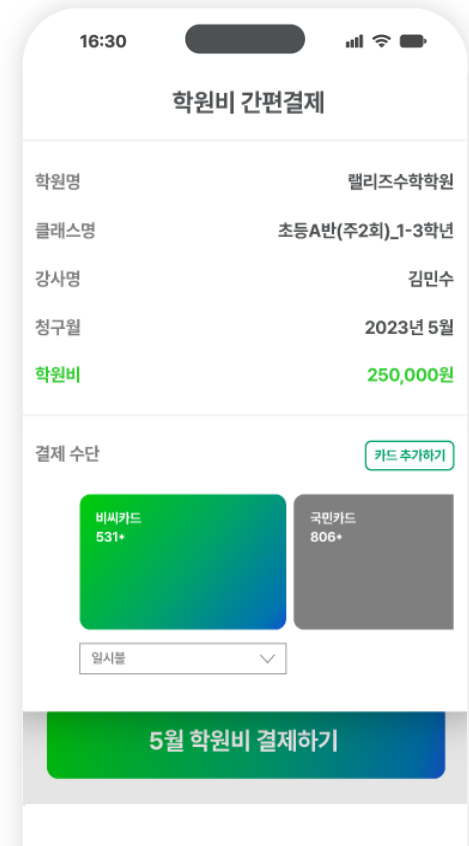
16:30

학원비 간편결제

| | |
|---|---|
| 학원명 | 랠리즈수학학원 |
| 클래스명 | 초등A반(주2회)_1-3학년 |
| 강사명 | 김민수 |
| 청구월 | 2023년 5월 |
| 학원비 | 250,000원 |

결제 수단

카드 추가하기

비씨카드
531*

국민카드
806*

일시불

5월 학원비 결제하기